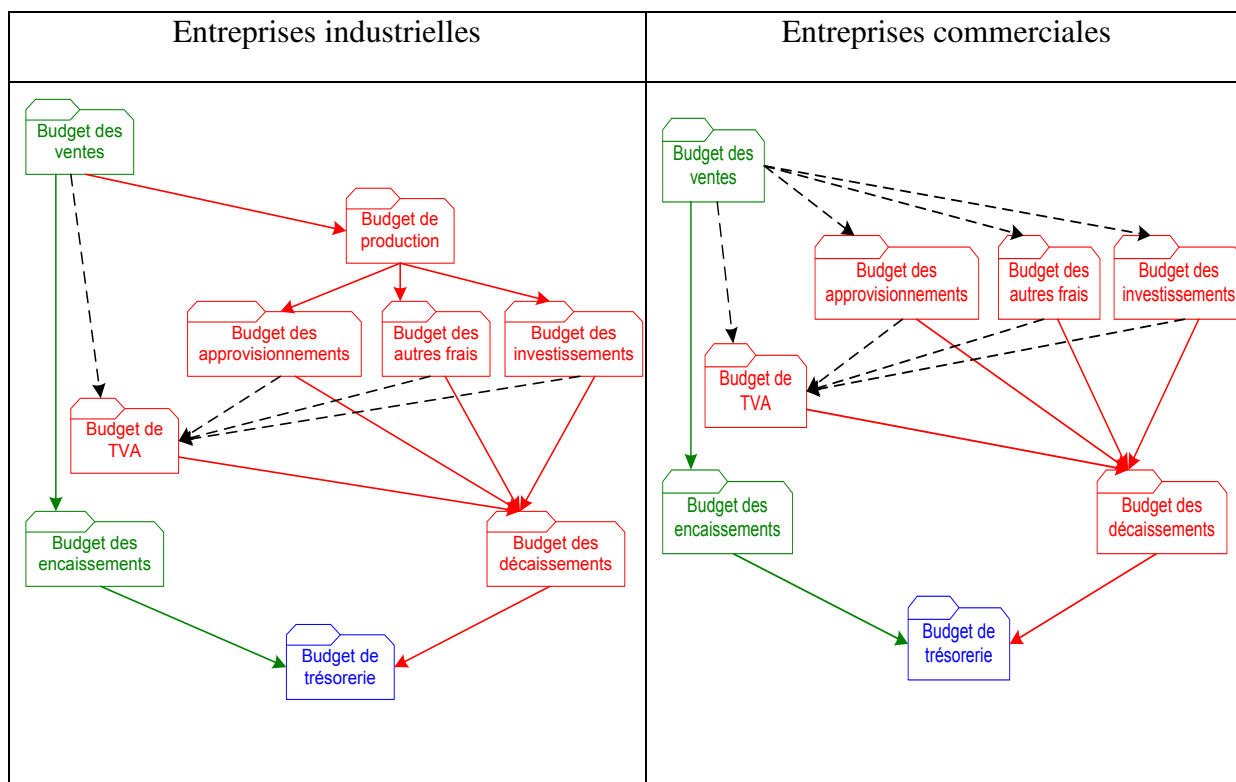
| Entreprises industrielles | Entreprises commerciales |
|---|---|
| Budget des ventes<br>Budget de production<br>Budget des approvisionnements<br>Budget des autres frais<br>Budget des investissements<br>Budget de TVA<br>Budget des encaissements<br>Budget des décaissements<br>Budget de trésorerie | Budget des ventes<br>Budget des approvisionnements<br>Budget des autres frais<br>Budget des investissements<br>Budget de TVA<br>Budget des encaissements<br>Budget des décaissements<br>Budget de trésorerie |